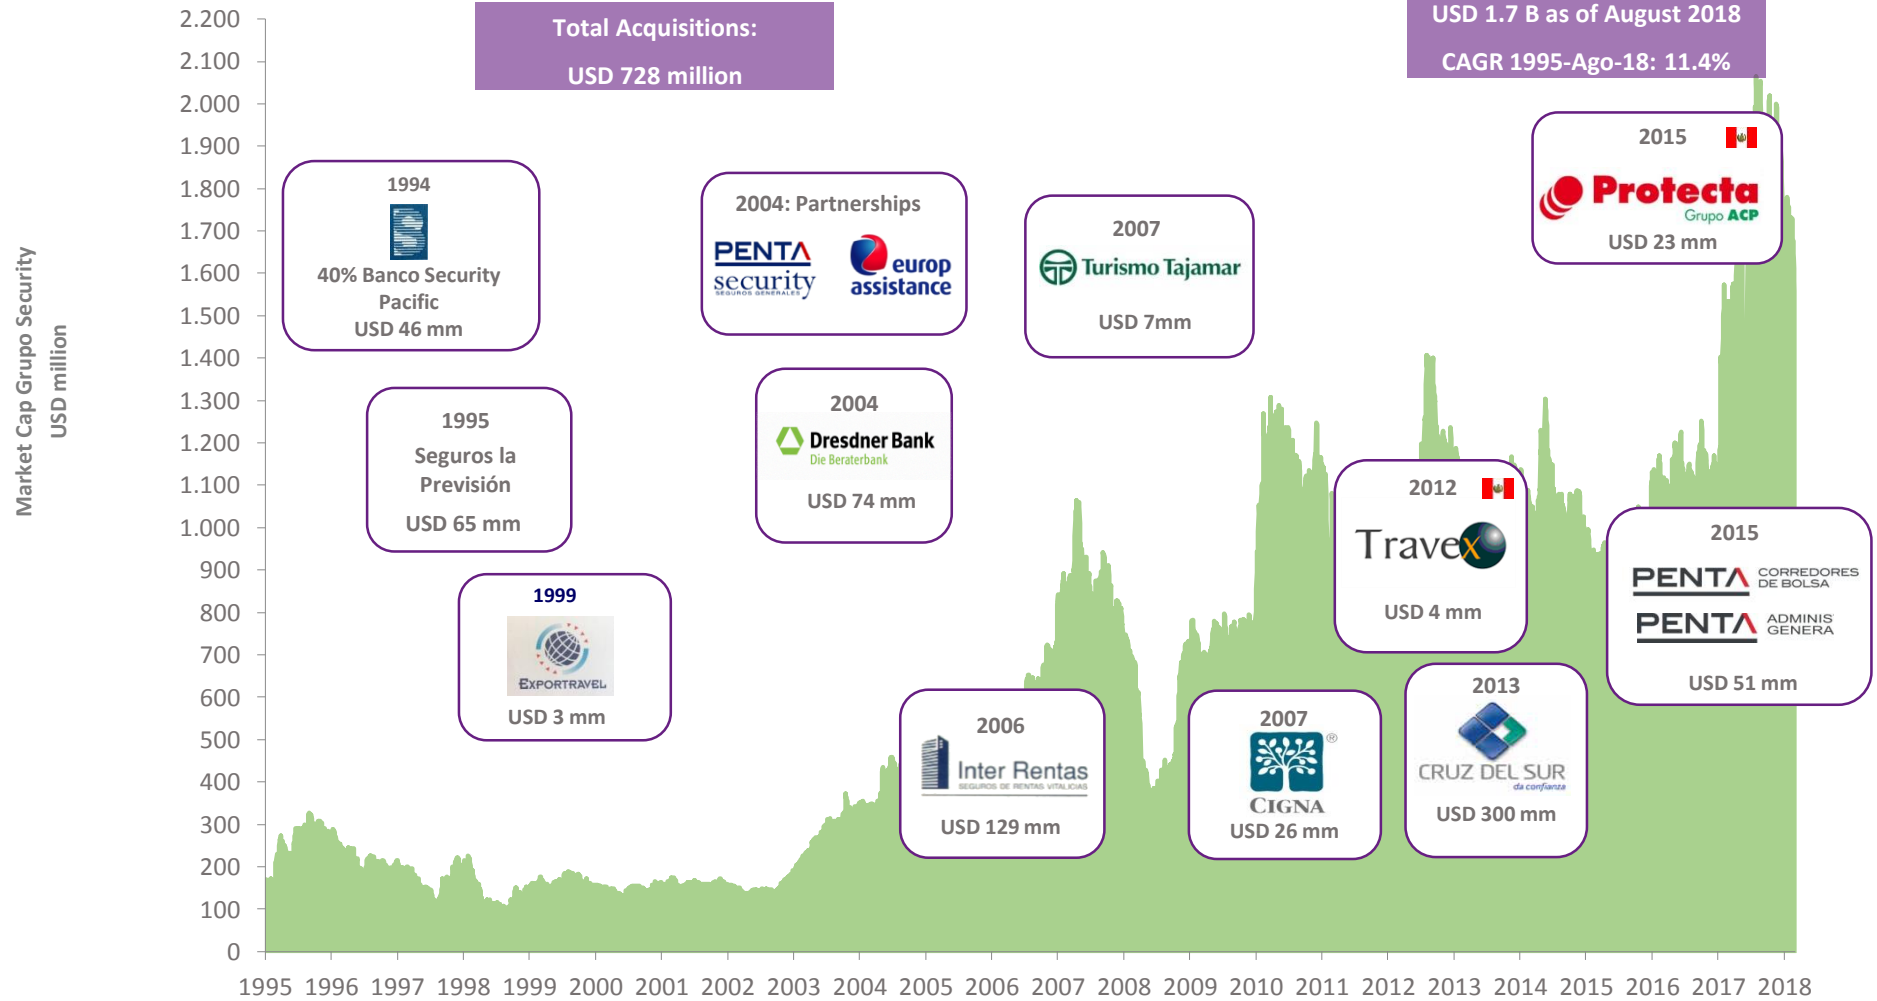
Total Acquisitions:
USD 728 million

USD 1.7 B as of August 2018
CAGR 1995-Ago-18: 11.4%

Market Cap Grupo Security
USD million

2.200
2.100
2.000
1.900
1.800
1.700
1.600
1.500
1.400
1.300
1.200
1.100
1.000
900
800
700
600
500
400
300
200
100
0

1994
40% Banco Security Pacific
USD 46 mm

1995
Seguros la Previsión
USD 65 mm

1999
EXPORTRAVEL
USD 3 mm

2004: Partnerships
PENTA security SEGUROS GENERALES
europ assistance

2004
Dresdner Bank
Die Beraterbank
USD 74 mm

2006
Inter Rentas
SEGUROS DE RENTAS VITALICIAS
USD 129 mm

2007
Turismo Tajamar
USD 7mm

2007
CIGNA
USD 26 mm

2012
Travex
USD 4 mm

2013
CRUZ DEL SUR
da confianza
USD 300 mm

2015
Protecta
Grupo ACP
USD 23 mm

2015
PENTA CORREDORES DE BOLSA
PENTA ADMINIS GENERA
USD 51 mm

1995 1996 1997 1998 1999 2000 2001 2002 2003 2004 2005 2006 2007 2008 2009 2010 2011 2012 2013 2014 2015 2016 2017 2018